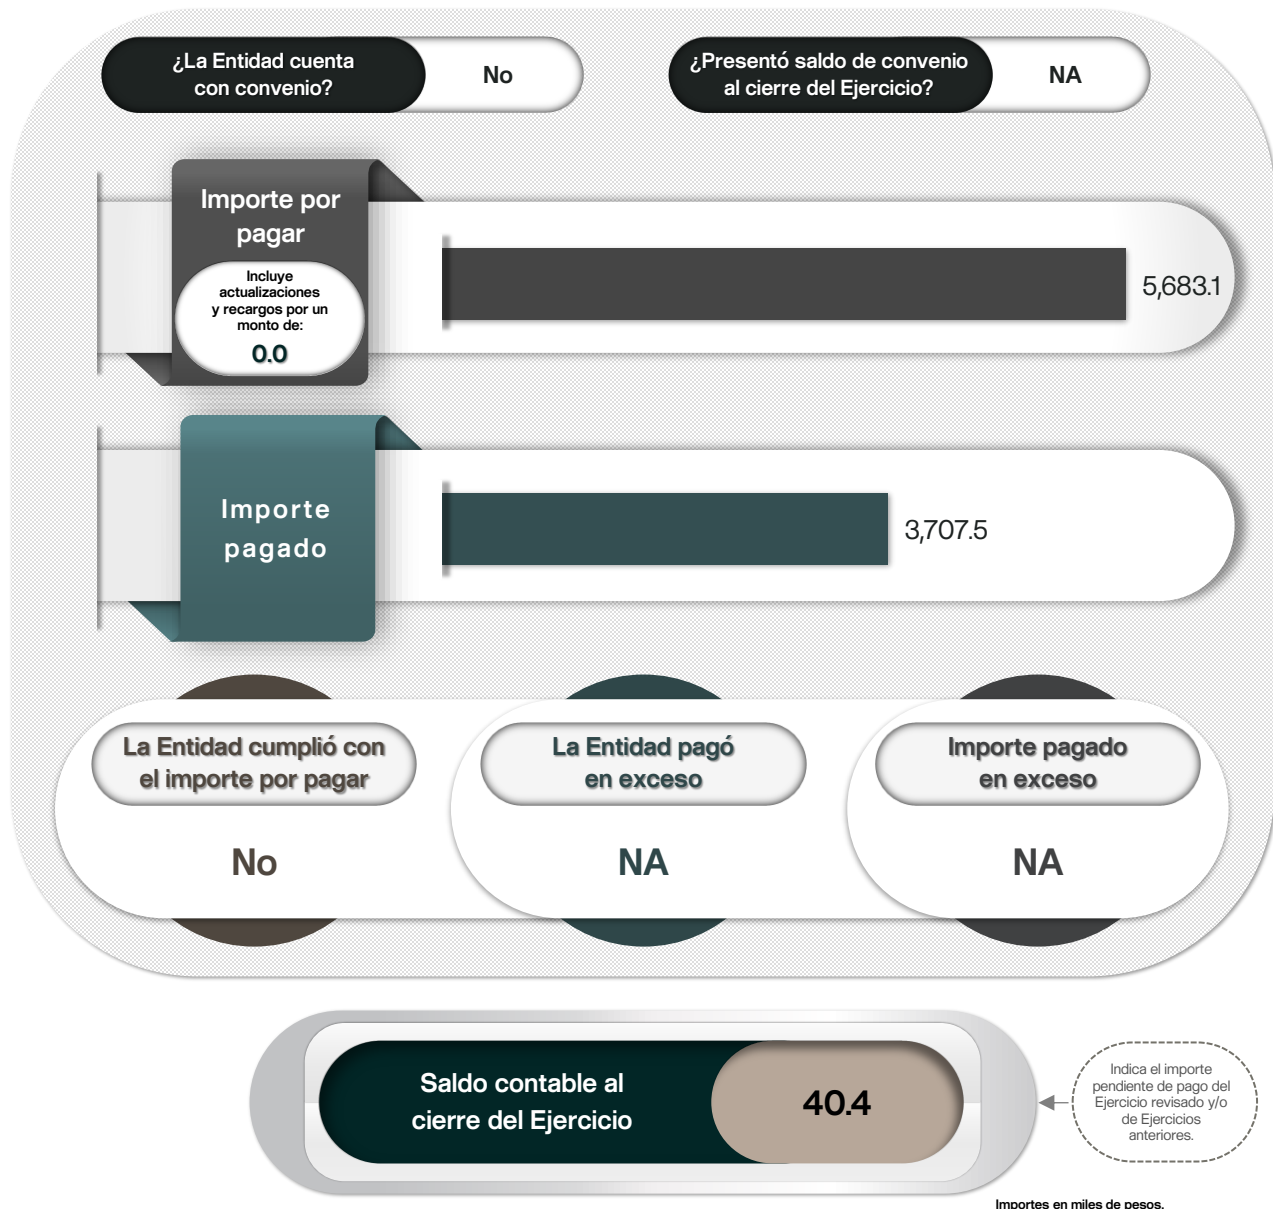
¿La Entidad cuenta con convenio?

No

¿Presentó saldo de convenio al cierre del Ejercicio?

NA

Importe por pagar

Incluye actualizaciones y recargos por un monto de:

0.0

5,683.1

Importe pagado

3,707.5

La Entidad cumplió con el importe por pagar

No

La Entidad pagó en exceso

NA

Importe pagado en exceso

NA

Saldo contable al cierre del Ejercicio

40.4

Indica el importe pendiente de pago del Ejercicio revisado y/o de Ejercicios anteriores.

Importes en miles de pesos.